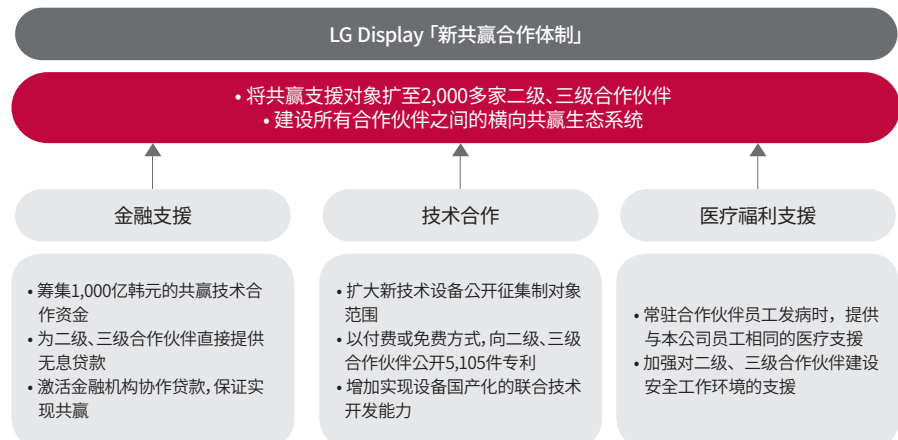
LG Display「新共赢合作体制」

• 将共赢支援对象扩至2,000多家二级、三级合作伙伴
• 建设所有合作伙伴之间的横向共赢生态系统

金融支援

技术合作

医疗福利支援

• 筹集1,000亿韩元的共赢技术合作资金
• 为二级、三级合作伙伴直接提供无息贷款
• 激活金融机构协作贷款，保证实现共赢

• 扩大新技术设备公开征集制对象范围
• 以付费或免费方式，向二级、三级合作伙伴公开5,105件专利
• 增加实现设备国产化的联合技术开发能力

• 常驻合作伙伴员工发病时，提供与本公司员工相同的医疗支援
• 加强对二级、三级合作伙伴建设安全工作环境的支援